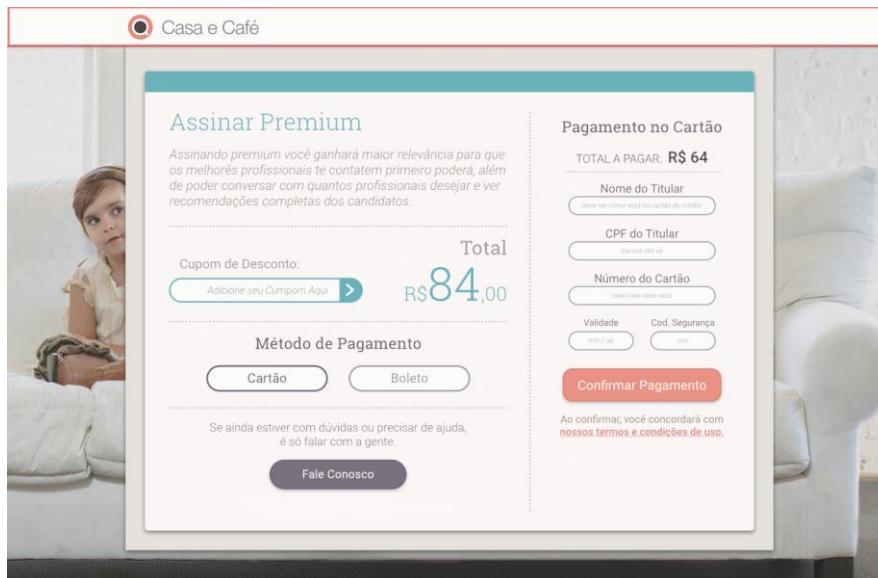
Casa e Café

Assinar Premium

Assinando premium você ganhará maior relevância para que os melhores profissionais te contatem primeiro poderá, além de poder conversar com quantos profissionais desejar e ver recomendações completas dos candidatos.

Cupom de Desconto:

Adicione seu Cumpom Aqui

Total

R$84,00

Método de Pagamento

Cartão

Boleto

Se ainda estiver com dúvidas ou precisar de ajuda, é só falar com a gente.

Fale Conosco

Pagamento no Cartão

TOTAL A PAGAR: R$ 64

Nome do Titular

Digite seu nome como está no cartão de crédito

CPF do Titular

xxx.xxx.xxx-xx

Número do Cartão

xxxx xxxx xxxx xxxx

Validade

mm / aa

Cod. Segurança

ccv

Confirmar Pagamento

Ao confirmar, você concordará com nossos termos e condições de uso.